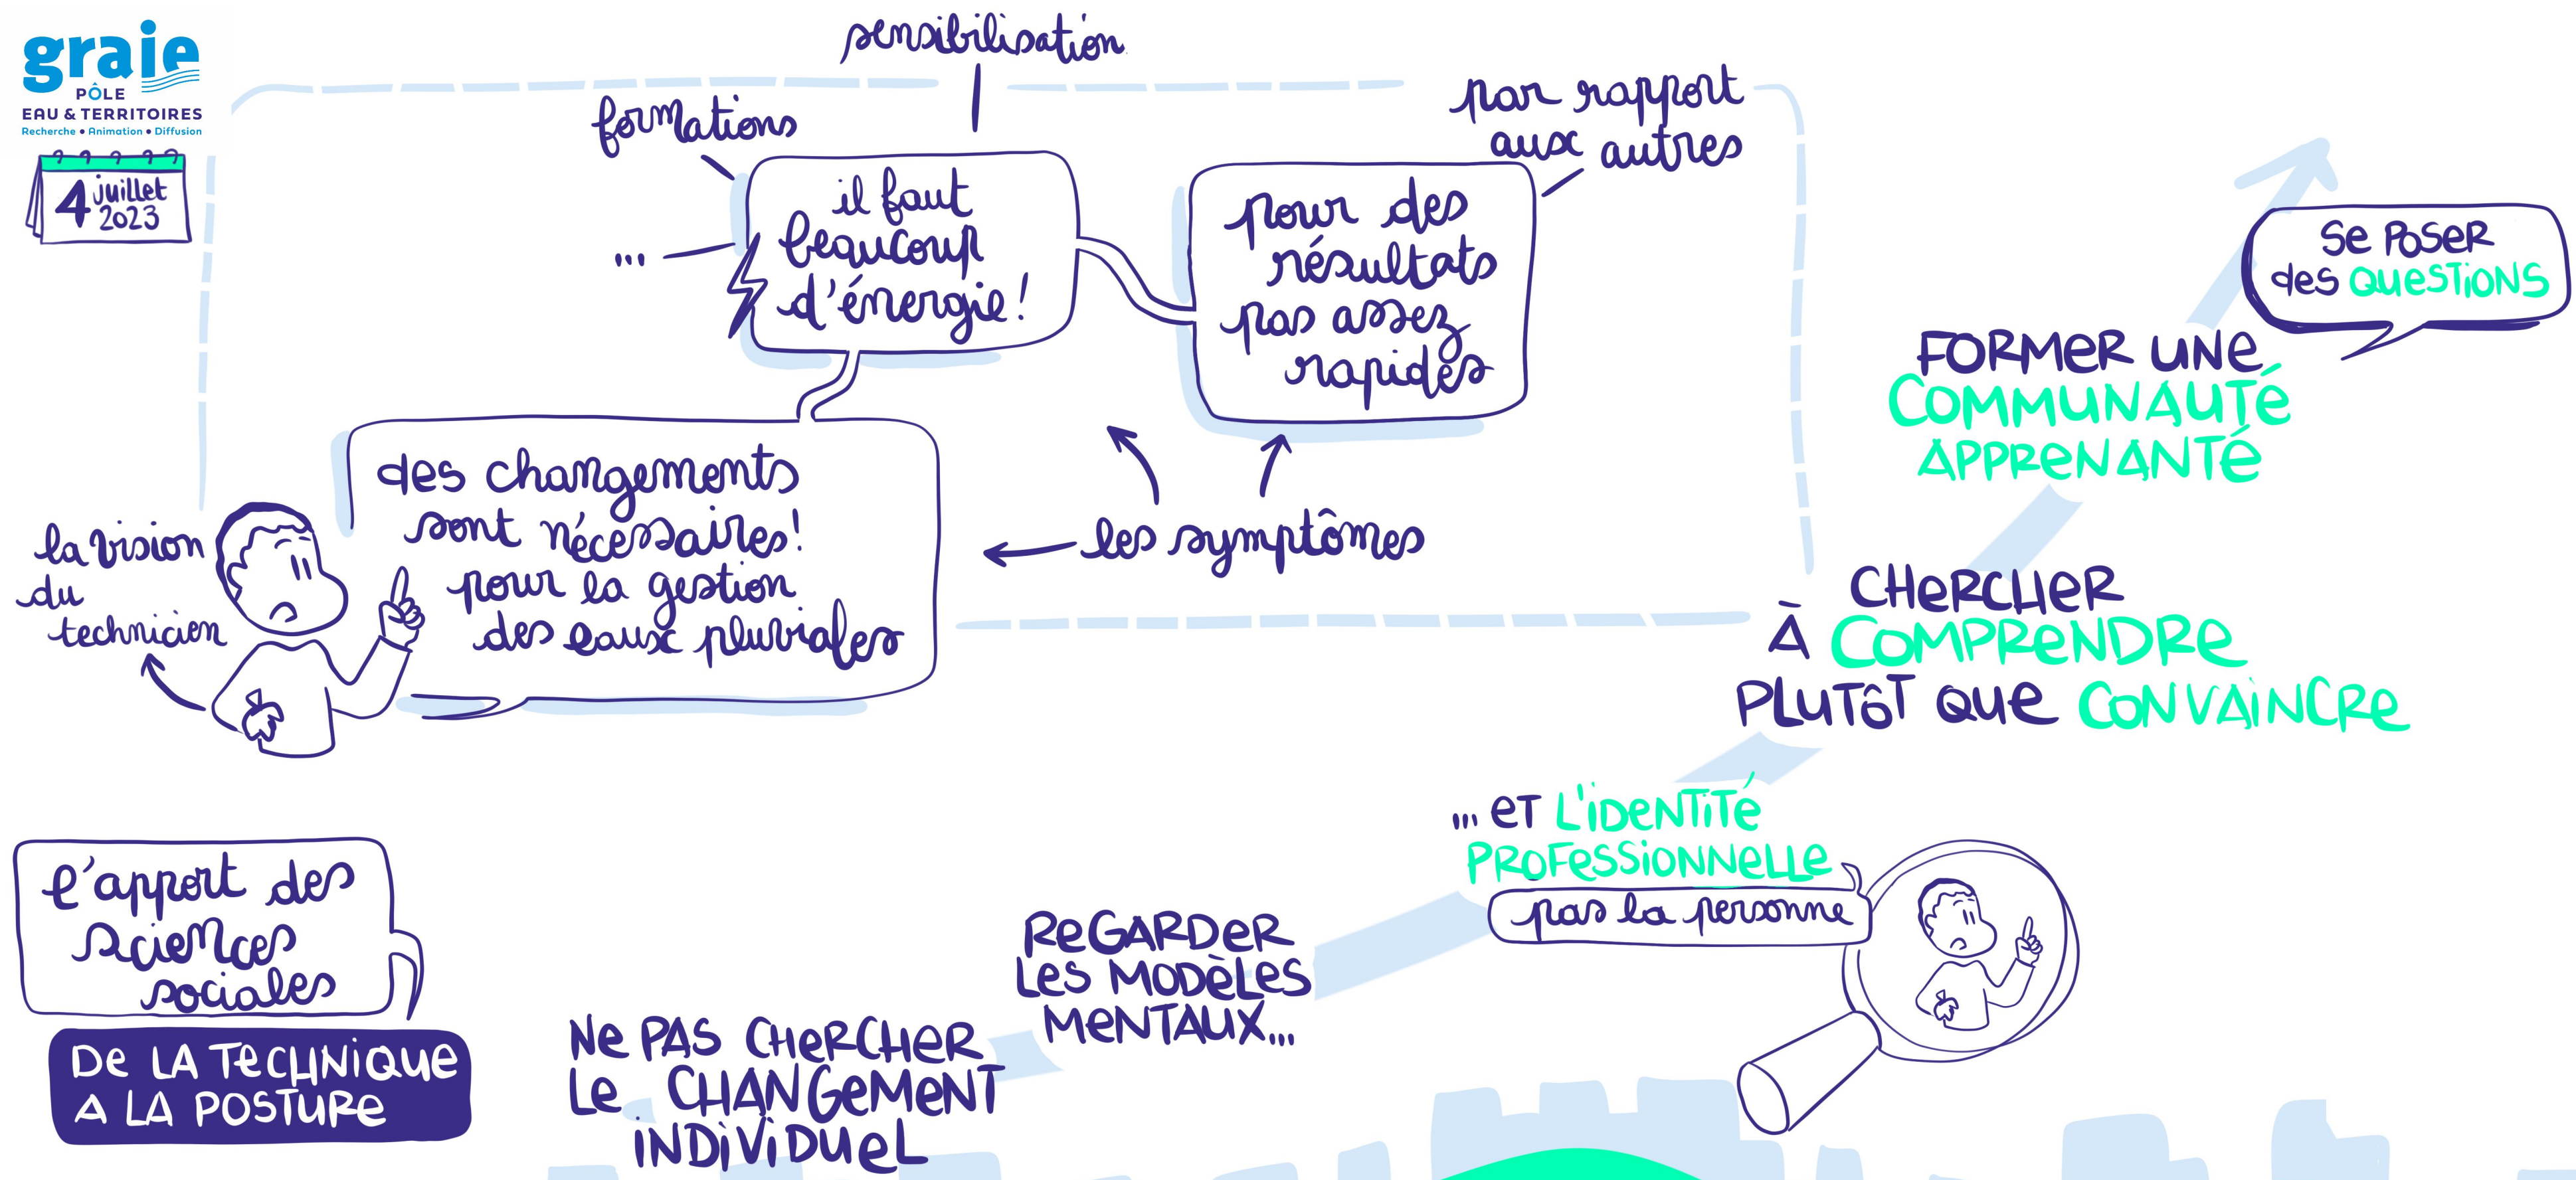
graie
PÔLE
EAU & TERRITOIRES
Recherche • Animation • Diffusion

4 juillet 2023

sensibilisation

formations

il faut beaucoup d'énergie!

...

pour des résultats pas assez rapides

par rapport aux autres

des changements sont nécessaires! pour la gestion des eaux pluviales

la vision du technicien

les symptômes

Se poser des questions

FORMER UNE COMMUNAUTÉ APPRENANTE

CHERCHER À COMPRENDRE PLUTÔT QUE CONVAINCRE

... ET L'IDENTITÉ PROFESSIONNELLE

par la personne

l'apport des sciences sociales

DE LA TECHNIQUE A LA POSTURE

NE PAS CHERCHER LE CHANGEMENT INDIVIDUEL

REGARDER LES MODÈLES MENTAUX...